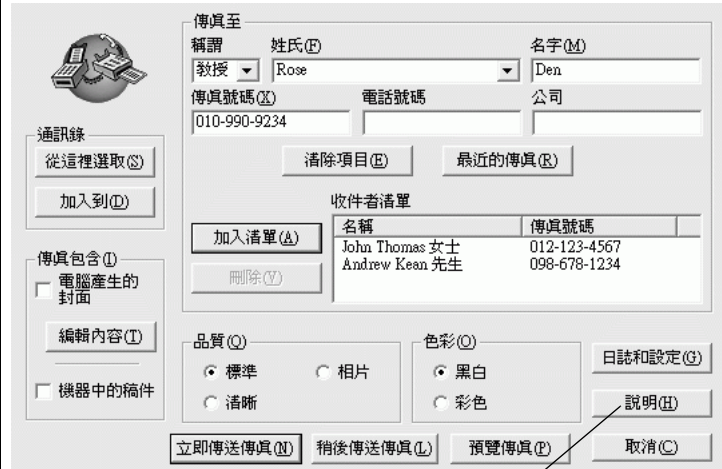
傳真至

稱謂
教授

姓氏(F)
Rose

名字(M)
Den

傳真號碼(X)
010-990-9234

電話號碼

公司

通訊錄
從這裡選取(S)
加入到(D)

清除項目(E)
最近的傳真(R)

收件者清單
加入清單(A)
刪除(Y)

| 名稱 | 傳真號碼 |
|---|---|
| John Thomas 女士 | 012-123-4567 |
| Andrew Kean 先生 | 098-678-1234 |

傳真包含(I)
電腦產生的封面
編輯內容(T)
機器中的稿件

品質(Q)
標準
相片
清晰

色彩(O)
黑白
彩色

日誌和設定(G)
說明(H)

立即傳送傳真(N)
稍後傳送傳真(L)
預覽傳真(P)
取消(C)